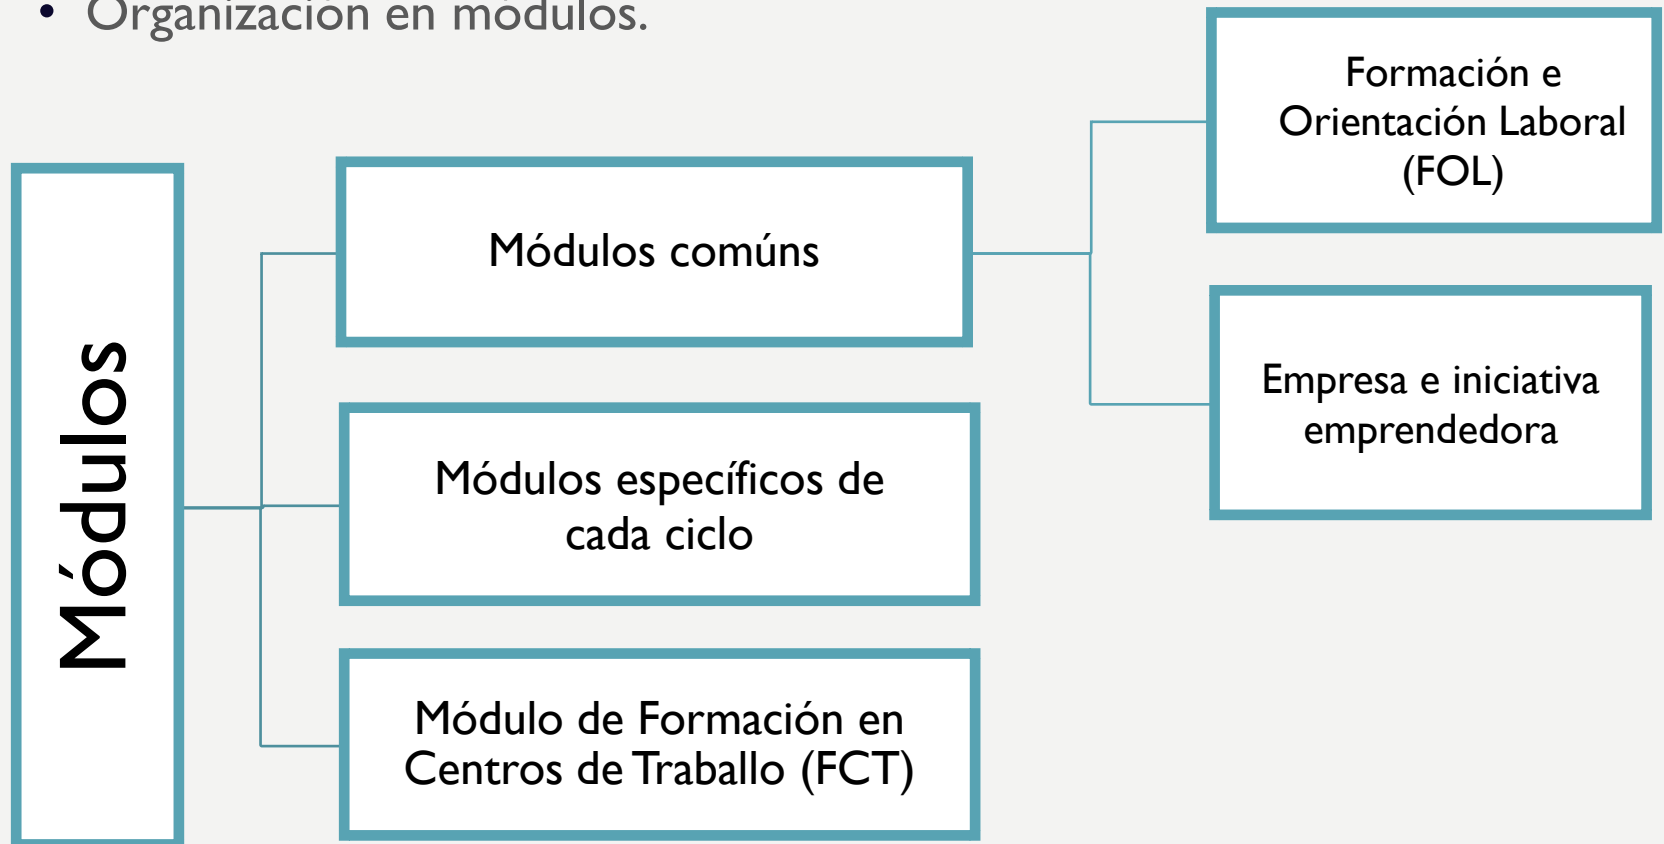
• Organización en módulos.

Módulos

Módulos comúns

Módulos específicos de cada ciclo

Módulo de Formación en Centros de Traballo (FCT)

Formación e Orientación Laboral (FOL)

Empresa e iniciativa emprendedora